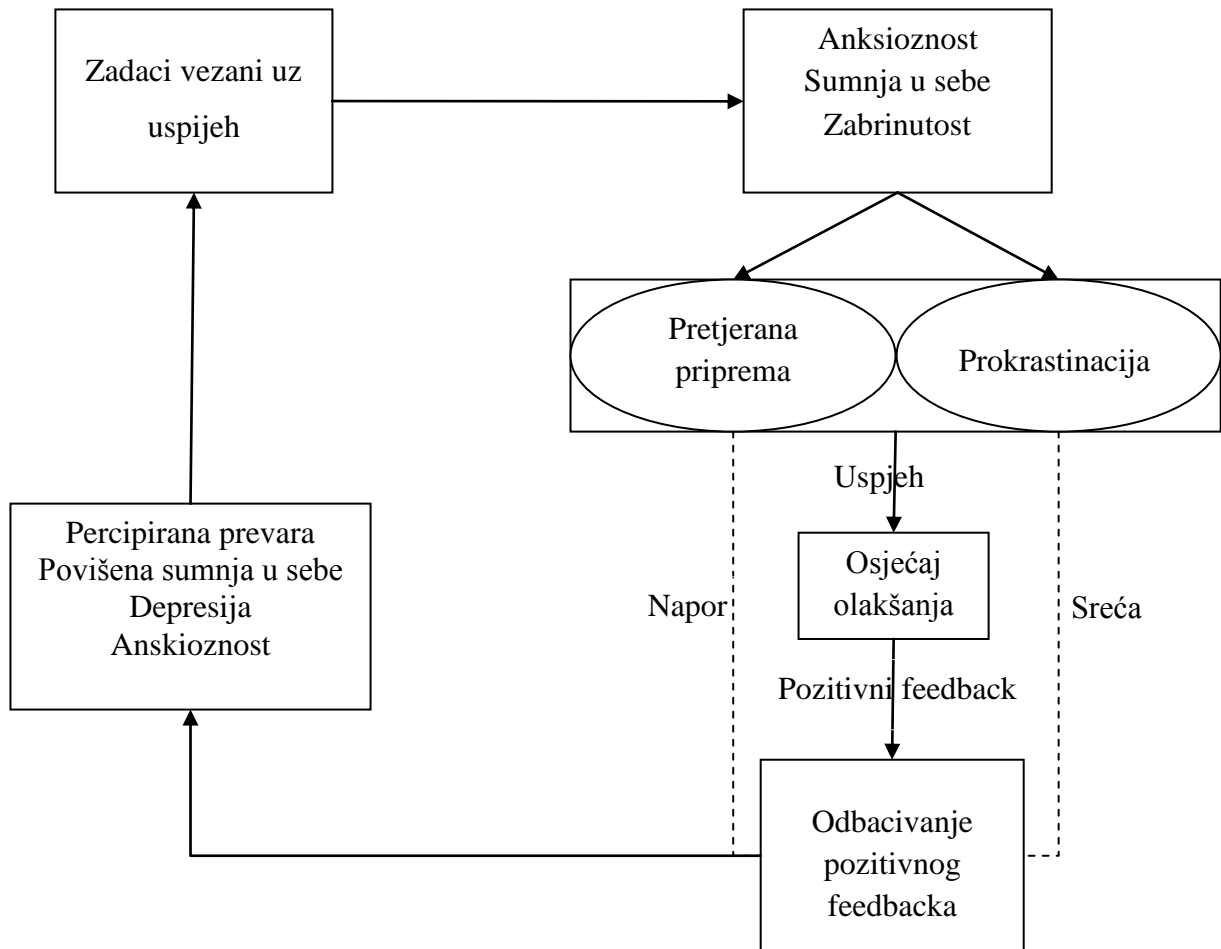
Zadaci vezani uz uspijeh

Anksioznost
Sumnja u sebe
Zabrinutost

Pretjerana priprema

Prokrastinacija

Uspjeh

Osjećaj olakšanja

Napor

Sreća

Pozitivni feedback

Percipirana prevara
Povišena sumnja u sebe
Depresija
Anskioznost

Odbacivanje pozitivnog feedbacka